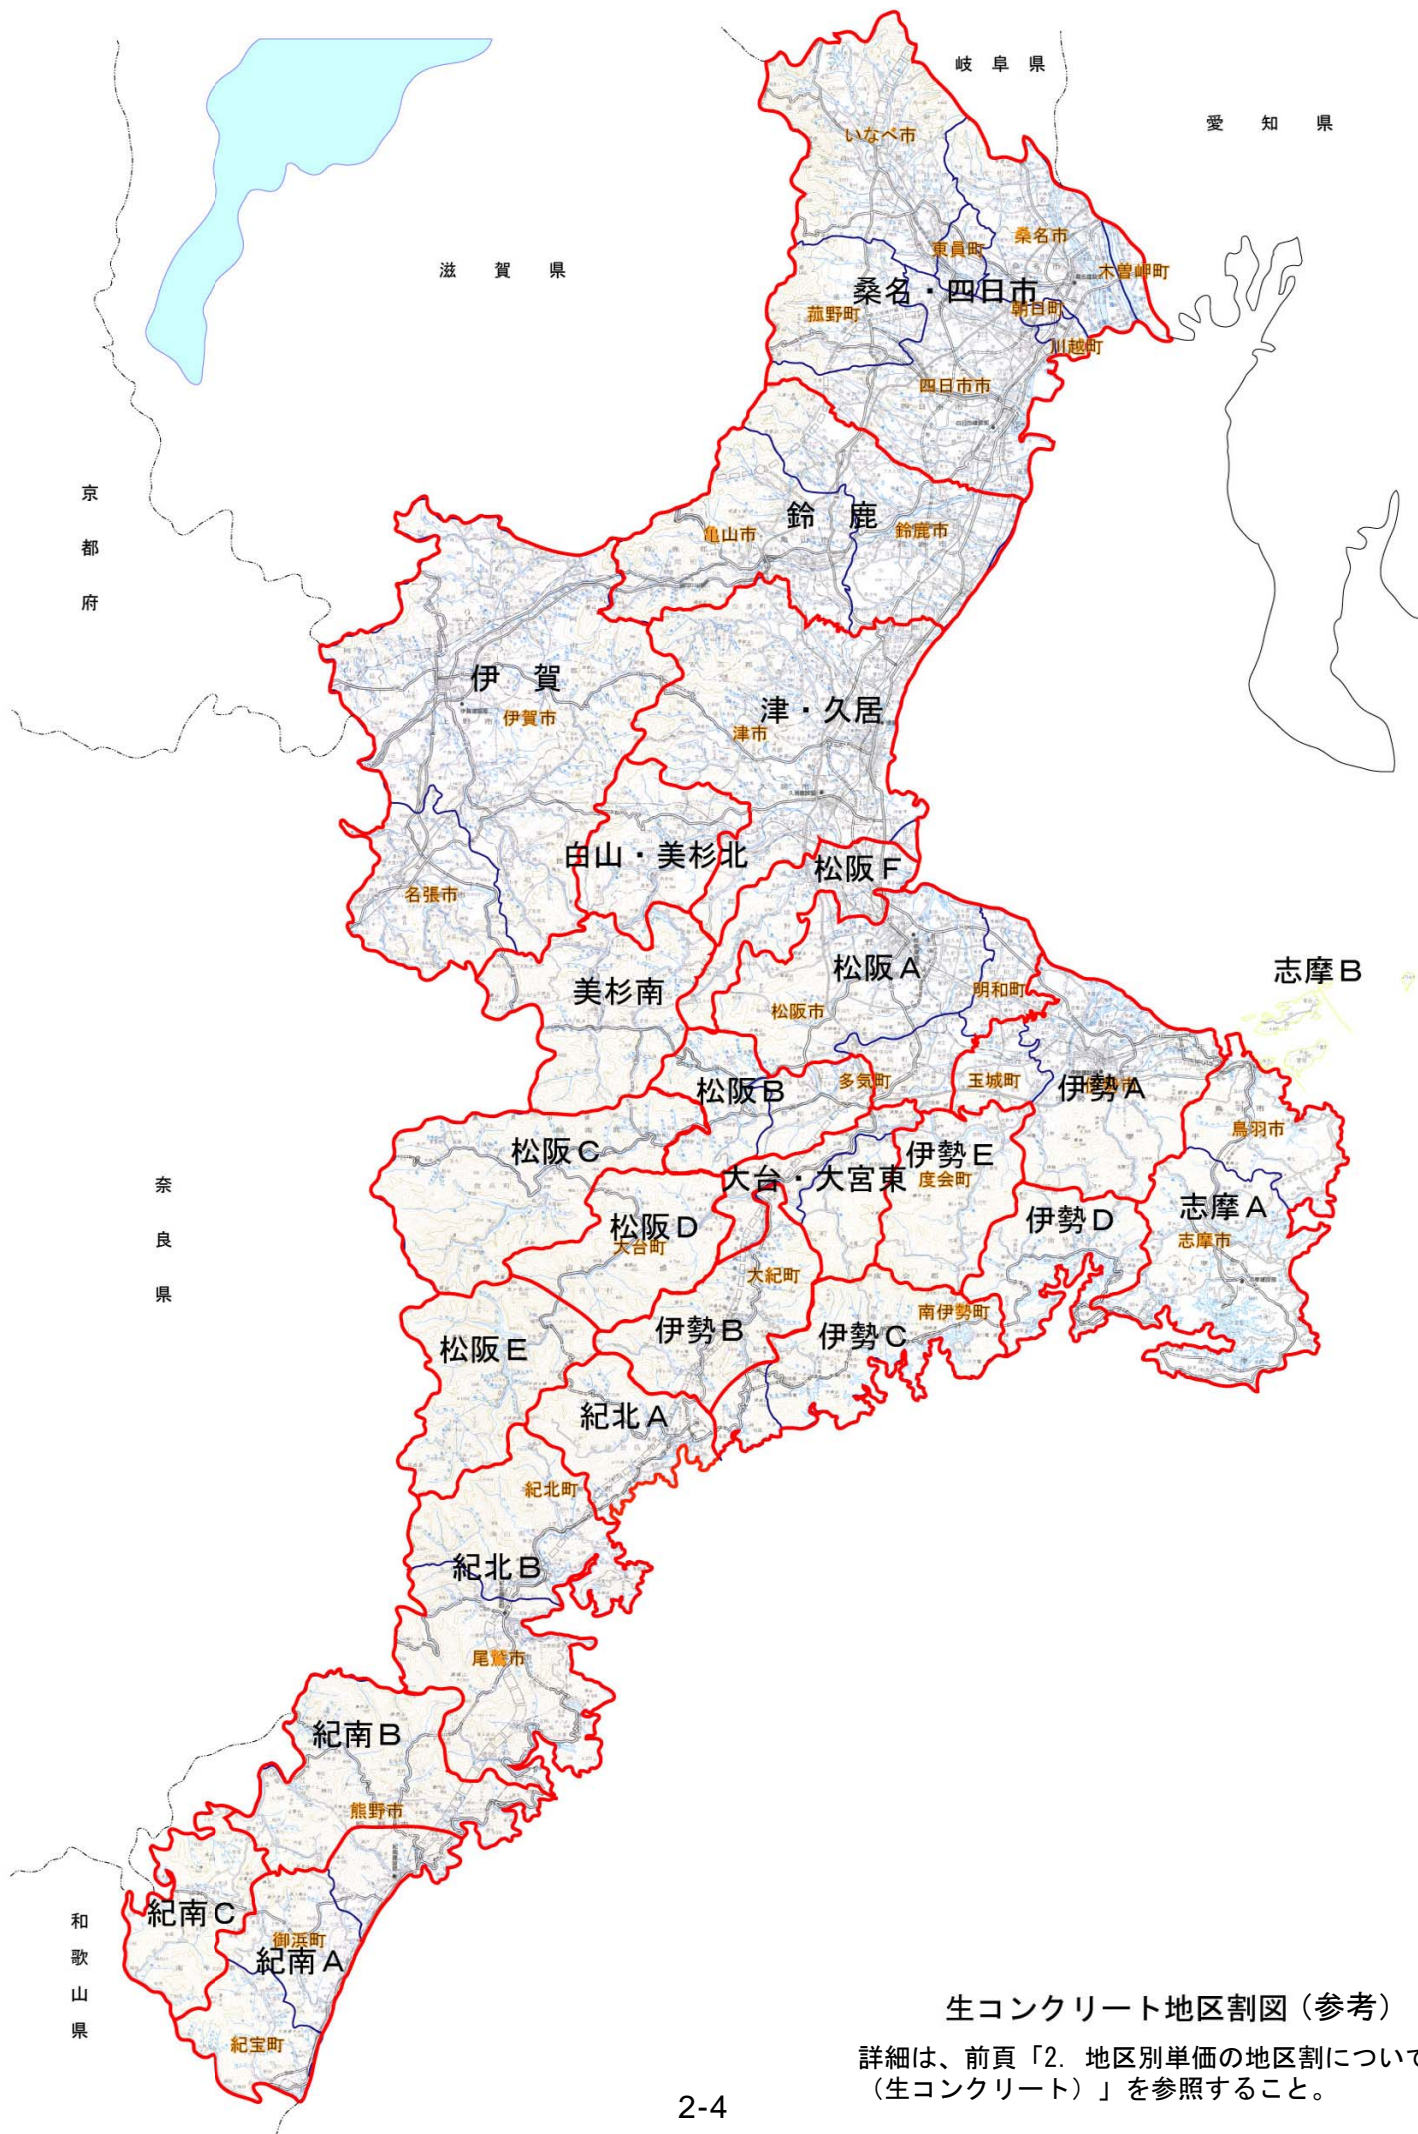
岐阜県

愛知県

滋賀県

京都府

奈良県

和歌山県

いなべ市

東員町

桑名市

木曽岬町

桑名・四日市

菰野町

朝日町

川越町

四日市市

鈴鹿

亀山市

鈴鹿市

伊賀

伊賀市

津・久居

津市

白山・美杉北

名張市

松阪F

松阪A

志摩B

美杉南

松阪市

明和町

松阪B

多気町

玉城町

伊勢A

鳥羽市

松阪C

伊勢E

大台・大宮東

度会町

志摩A

松阪D

大台町

伊勢D

志摩市

大紀町

伊勢B

伊勢C

南伊勢町

松阪E

紀北A

紀北町

紀北B

尾鷲市

紀南B

熊野市

紀南C

御浜町

紀南A

紀宝町

生コンクリート地区割図（参考）

詳細は、前頁「2. 地区別単価の地区割について（生コンクリート）」を参照すること。

2-4